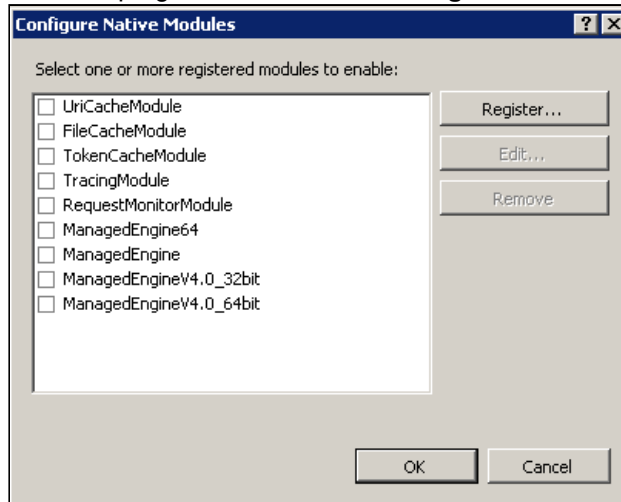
Configure Native Modules

?

Select one or more registered modules to enable:

UriCacheModule
FileCacheModule
TokenCacheModule
TracingModule
RequestMonitorModule
ManagedEngine64
ManagedEngine
ManagedEngineV4.0_32bit
ManagedEngineV4.0_64bit

Register...

Edit...

Remove

OK

Cancel